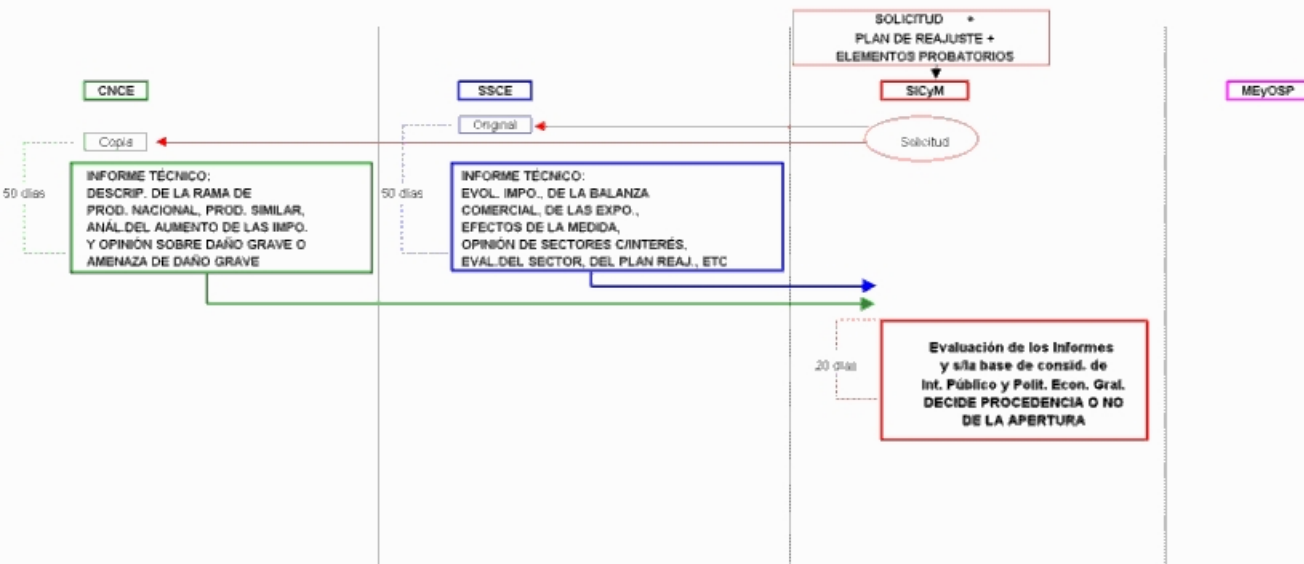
SOLICITUD +
PLAN DE REAJUSTE +
ELEMENTOS PROBATORIOS

CNCE

SSCE

SICyM

MEyOSP

Copia

Original

Solicitud

50 días

INFORME TÉCNICO;
DESCRIP. DE LA RAMA DE PROD. NACIONAL, PROD. SIMILAR, ANÁL.DEL AUMENTO DE LAS IMPO. Y OPINIÓN SOBRE DAÑO GRAVE O AMENAZA DE DAÑO GRAVE

50 días

INFORME TÉCNICO:
EVOL. IMPO., DE LA BALANZA COMERCIAL, DE LAS EXPO., EFECTOS DE LA MEDIDA, OPINIÓN DE SECTORES C/INTERÉS, EVAL.DEL SECTOR, DEL PLAN REAJ., ETC

20 días

Evaluación de los Informes y s/la base de consid. de Int. Público y Polit. Econ. Gral. DECIDE PROCEDENCIA O NO DE LA APERTURA